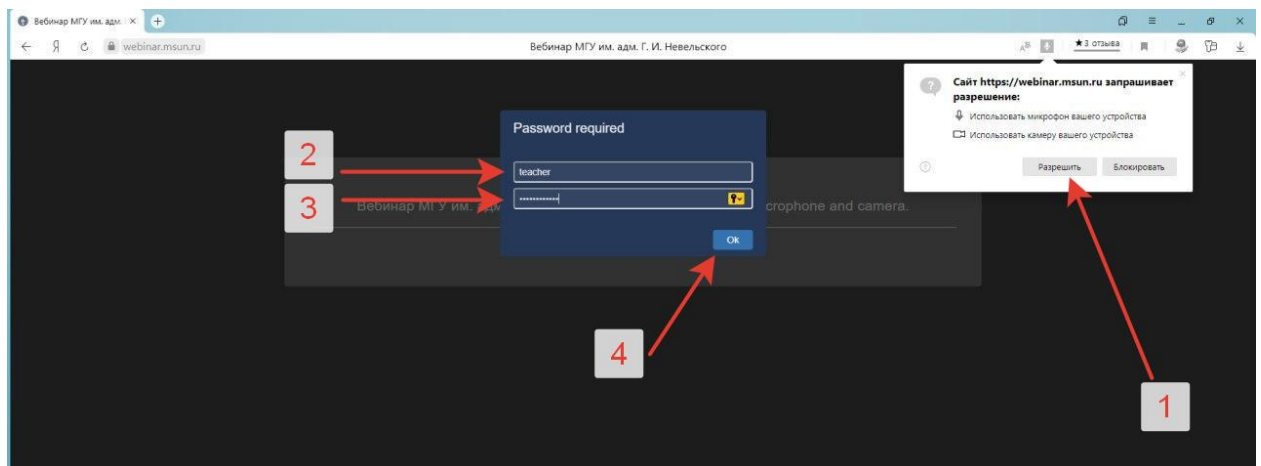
Вебинар МГУ им. адм. ×
webinar.msun.ru
Вебинар МГУ им. адм. Г. И. Невельского
★3 отзыва

Сайт https://webinar.msun.ru запрашивает разрешение:
Использовать микрофон вашего устройства
Использовать камеру вашего устройства
Разрешить
Блокировать

Password required
teacher
••••••••••••
Ok

Вебинар МГУ им. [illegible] crophone and camera.

2
3
4
1